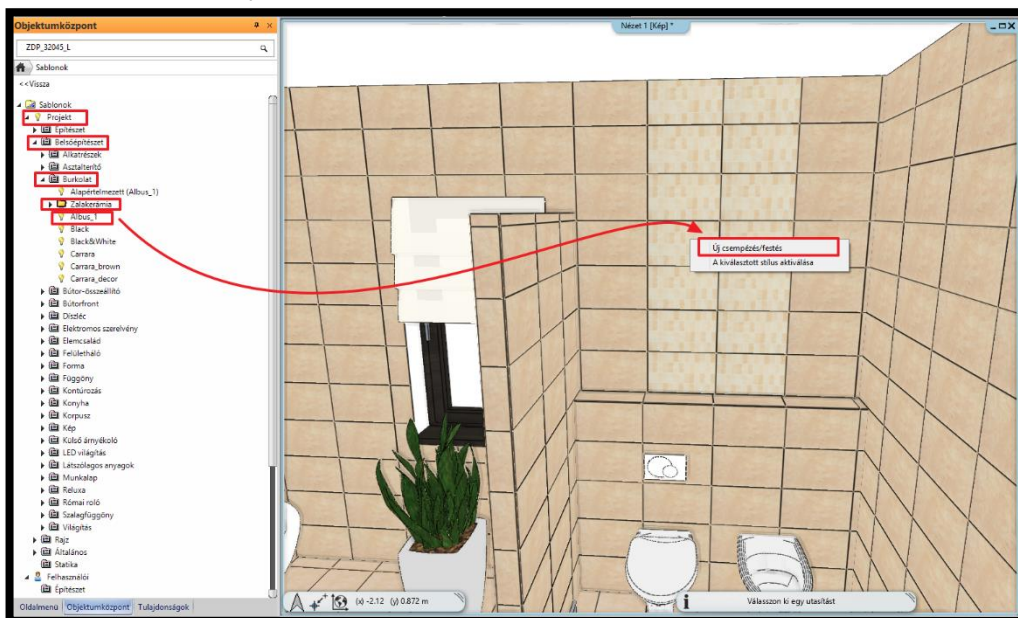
Objektumközpont

ZDP_32045_L

Sablonok

<<Vissza

Sablonok
Projekt
Építészet
Belsőépítészet
Alkatrészek
Asztalterítő
Burkolat
Alapértelmezett (Albus_1)
Zalakerámia
Albus_1
Black
Black&White
Carrara
Carrara_brown
Carrara_decor
Bútor-összeállító
Bútorfront
Díszléc
Elektromos szerelvény
Elemcsalád
Felületháló
Forma
Függöny
Kontúrozás
Konyha
Korpusz
Kép
Külső árnyékoló
LED világítás
Látszólagos anyagok
Munkalap
Reluxa
Római roló
Szalagfüggöny
Világítás
Rajz
Általános
Statika
Felhasználói
Építészet

Oldalmenü
Objektumközpont
Tulajdonságok

Nézet 1 [Kép] *

Új csempézés/festés
A kiválasztott stílus aktiválása

(x) -2.12 (y) 0.872 m

Válasszon ki egy utasítást